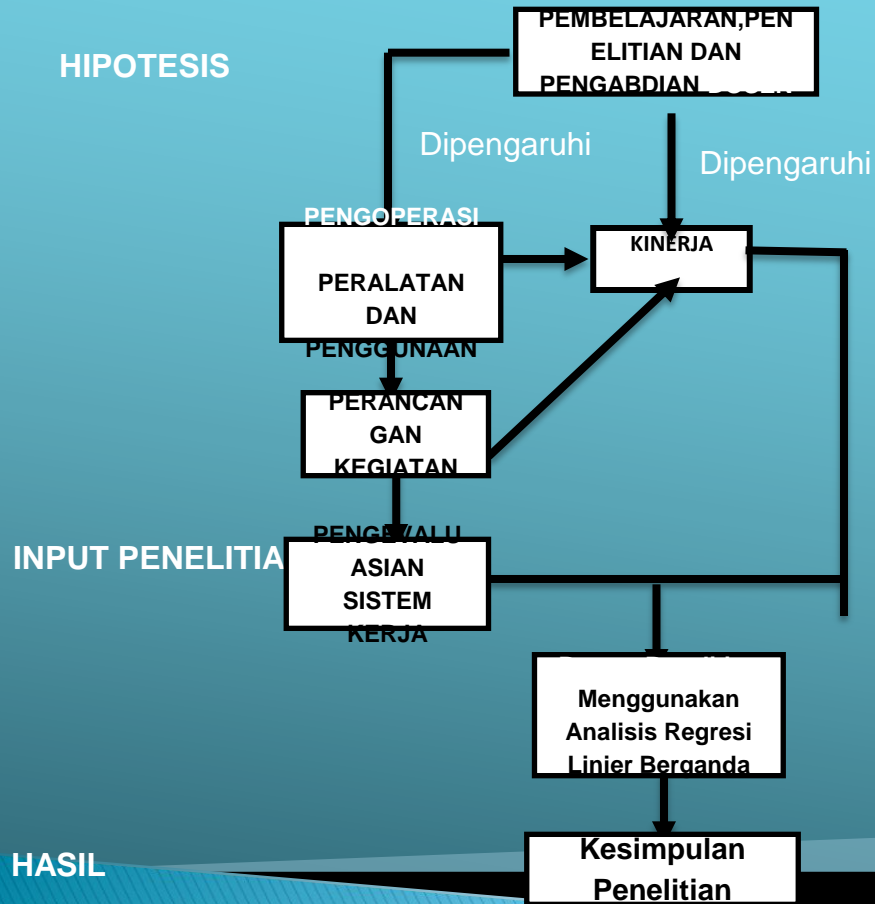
HIPOTESIS

PEMBELAJARAN,PENELITIAN DAN PENGABDIAN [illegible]

Dipengaruhi

Dipengaruhi

PENGOPERASI PERALATAN DAN PENGGUNAAN

KINERJA

PERANCANGAN KEGIATAN

INPUT PENELITIA

PENGEVALUASIAN SISTEM KERJA

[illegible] Menggunakan Analisis Regresi Linier Berganda

HASIL

Kesimpulan Penelitian